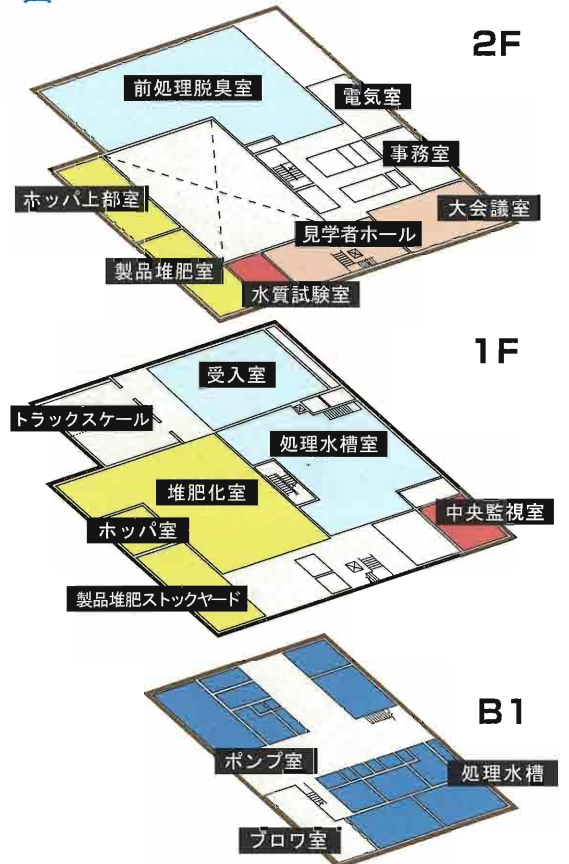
2F

前処理脱臭室
電気室
事務室
ホッパ上部室
大会議室
見学者ホール
製品堆肥室
水質試験室

1F

受入室
トラックスケール
処理水槽室
堆肥化室
中央監視室
ホッパ室
製品堆肥ストックヤード

B1

ポンプ室
処理水槽
ブロワ室